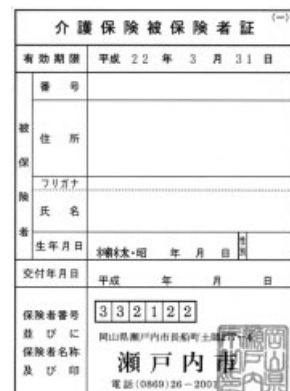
介護保険被保険者証 (一)

| 有効期限 | 平成 22 年 3 月 31 日 |
|---|---|
| 被保険者 番号 | |
| 住所 | |
| フリガナ | |
| 氏名 | |
| 生年月日 | 明治・大正・昭和 年 月 日 性別 |
| 交付年月日 | 平成 年 月 日 |
| 保険者番号並びに保険者名称及び印 | 3 3 2 1 2 2 岡山県瀬戸内市長船町土師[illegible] 瀬戸内市 電話(0869)26-200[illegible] |